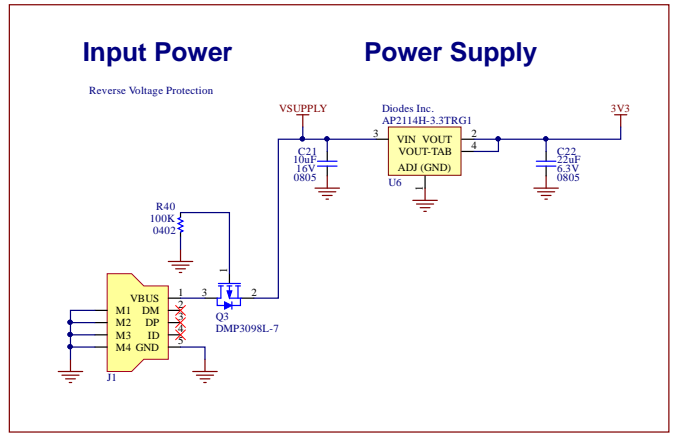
Input Power

Power Supply

Reverse Voltage Protection

VSUPPLY

Diodes Inc.
AP2114H-3.3TRG1

3V3

3

VIN VOUT
VOUT-TAB
ADJ (GND)

2

4

U6

C21
10uF
16V
0805

C22
22uF
6.3V
0805

R40
100K
0402

1

VBUS

M1 DM
M2 DP
M3 ID
M4 GND

2
3
4
5

J1

3

2

Q3
DMP3098L-7